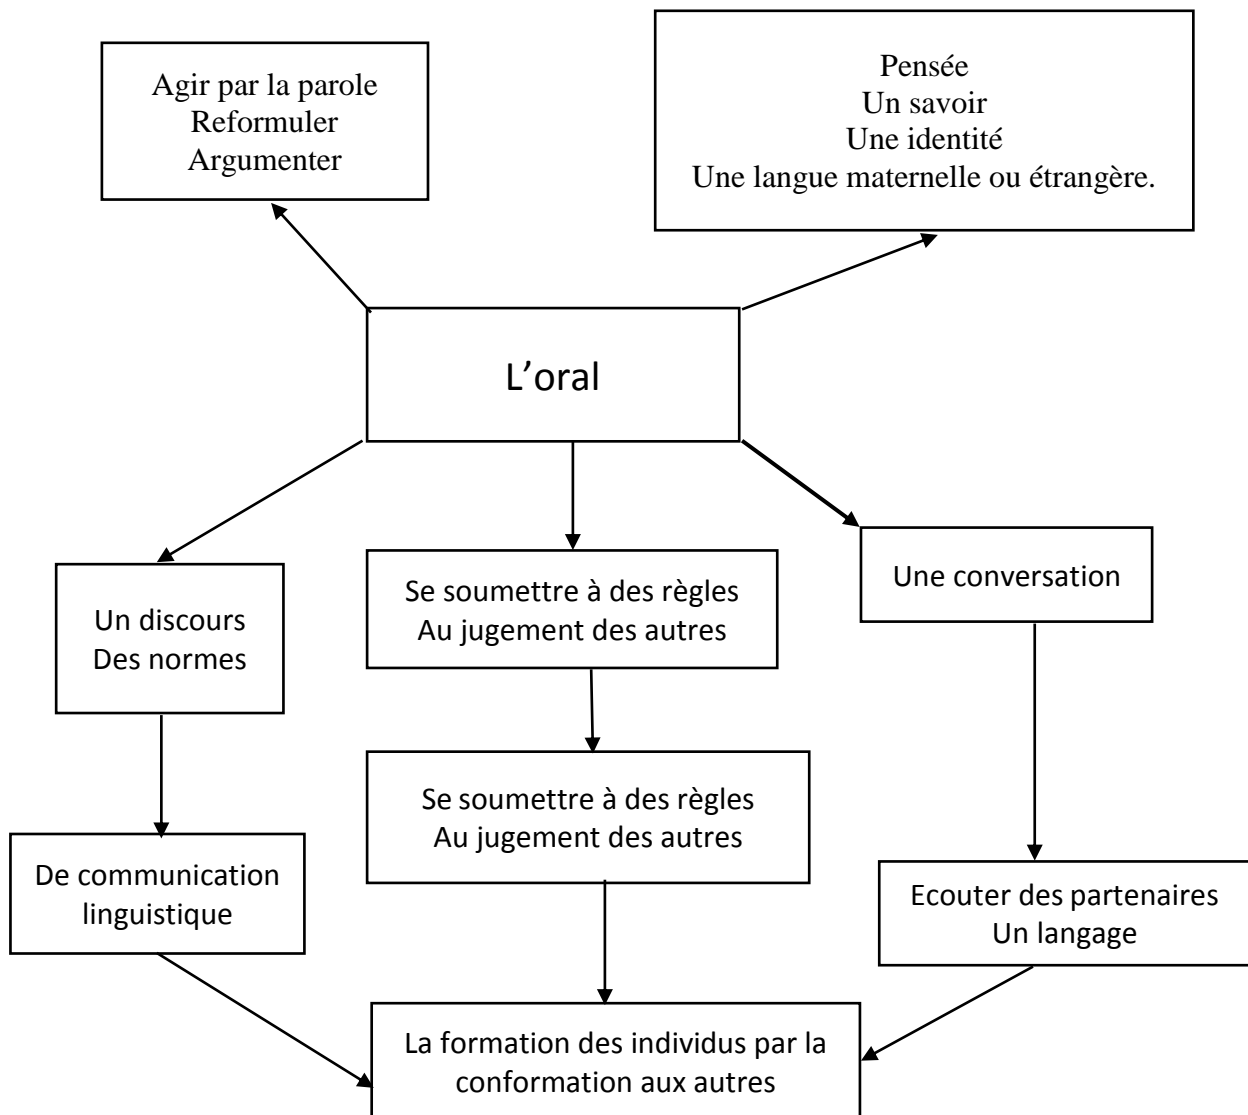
Agir par la parole
Reformuler
Argumenter

Pensée
Un savoir
Une identité
Une langue maternelle ou étrangère.

L’oral

Un discours
Des normes

Se soumettre à des règles
Au jugement des autres

Une conversation

De communication
linguistique

Se soumettre à des règles
Au jugement des autres

Ecouter des partenaires
Un langage

La formation des individus par la conformation aux autres